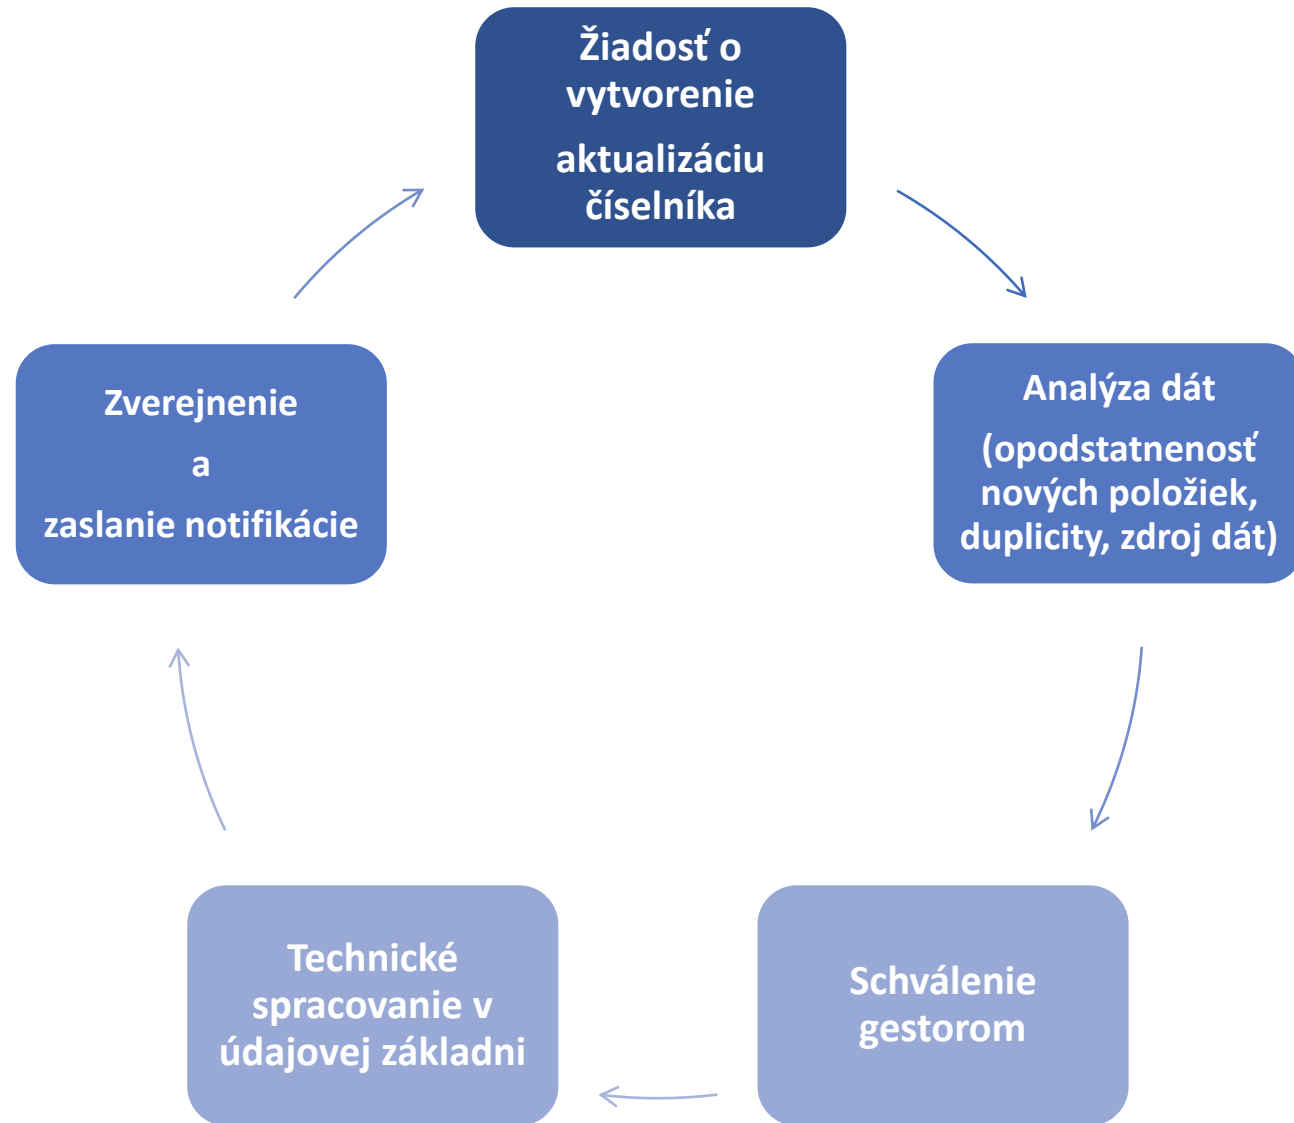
Žiadosť o vytvorenie

aktualizáciu číselníka

Analýza dát

(opodstatnenosť nových položiek, duplicity, zdroj dát)

Schválenie gestorom

Technické spracovanie v údajovej základni

Zverejnenie

a

zaslanie notifikácie